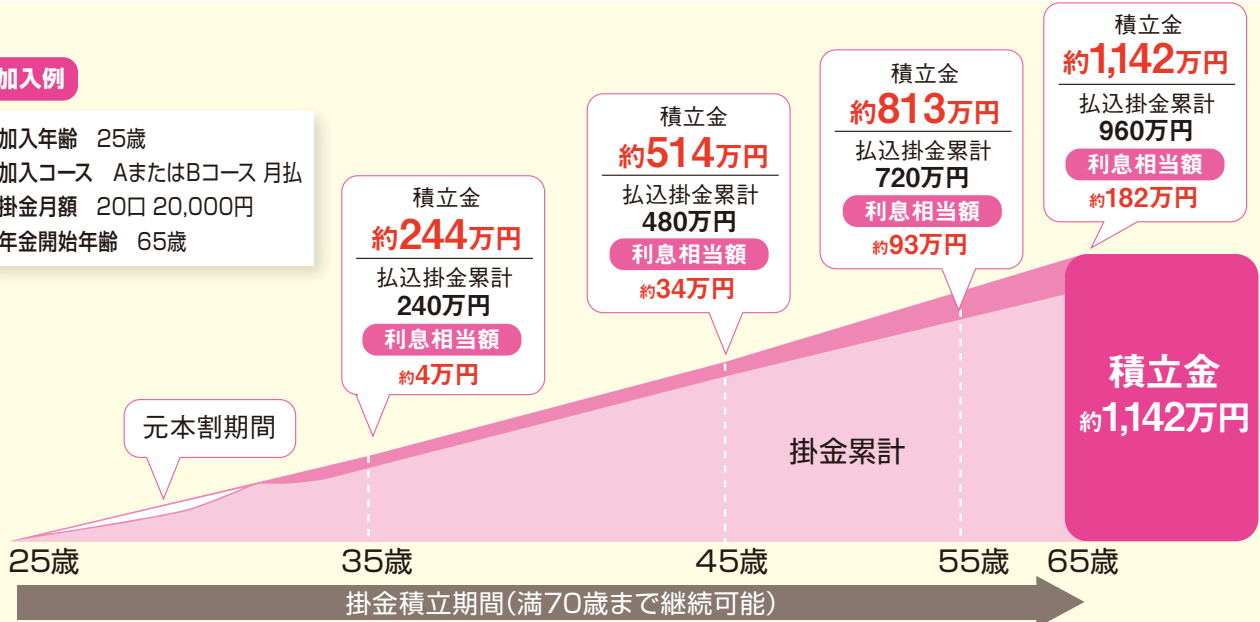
加入例

加入年齢　25歳
加入コース　AまたはBコース 月払
掛金月額　20口 20,000円
年金開始年齢　65歳

積立金
約244万円
払込掛金累計
240万円
利息相当額
約4万円

積立金
約514万円
払込掛金累計
480万円
利息相当額
約34万円

積立金
約813万円
払込掛金累計
720万円
利息相当額
約93万円

積立金
約1,142万円
払込掛金累計
960万円
利息相当額
約182万円

元本割期間

掛金累計

積立金
約1,142万円

25歳　35歳　45歳　55歳　65歳

掛金積立期間（満70歳まで継続可能）